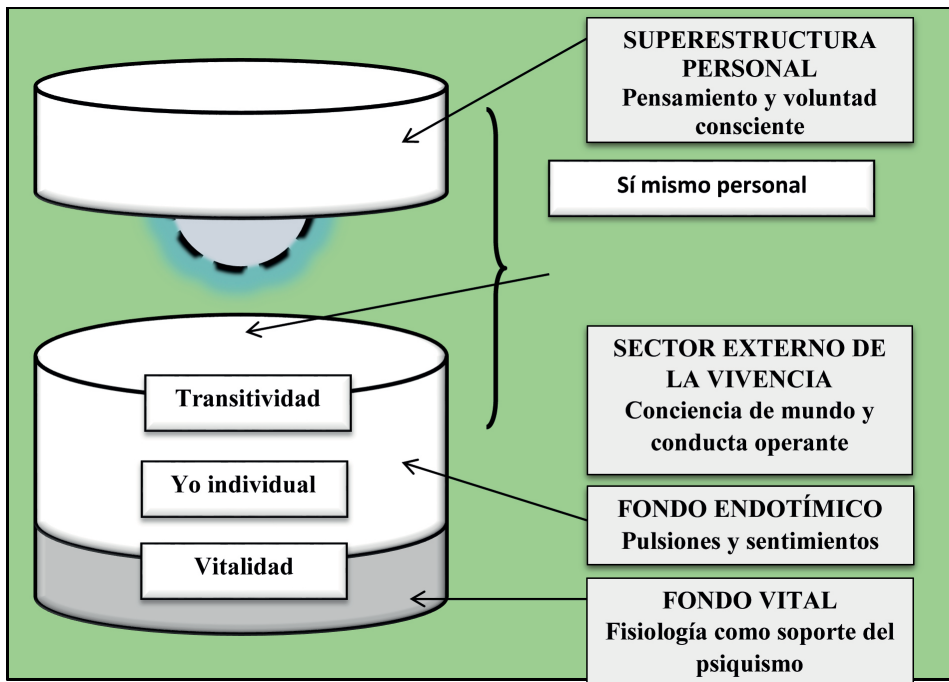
SUPERESTRUCTURA PERSONAL
Pensamiento y voluntad consciente

Sí mismo personal

SECTOR EXTERNO DE LA VIVENCIA
Conciencia de mundo y conducta operante

Transitividad

Yo individual

FONDO ENDOTÍMICO
Pulsiones y sentimientos

Vitalidad

FONDO VITAL
Fisiología como soporte del psiquismo